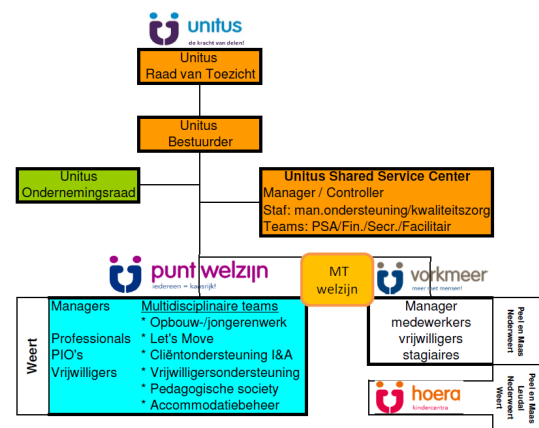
unitus
de kracht van delen!

Unitus
Raad van Toezicht

Unitus
Bestuurder

Unitus
Ondernemingsraad

Unitus Shared Service Center
Manager / Controller
Staf: man.ondersteuning/kwaliteitszorg
Teams: PSA/Fin./Secr./Facilitair

punt welzijn
iedereen = kansrijk!

MT
welzijn

vorkmeer
meer met mensen!

Weert

Managers
Professionals
PIO's
Vrijwilligers

Multidisciplinaire teams
* Opbouw-/jongerenwerk
* Let's Move
* Cliëntondersteuning I&A
* Vrijwilligersondersteuning
* Pedagogische society
* Accommodatiebeheer

Manager
medewerkers
vrijwilligers
stagiaires

Peel en Maas
Nederweert

hoera
kindercentra

Peel en Maas
Leudal
Nederweert
Weert